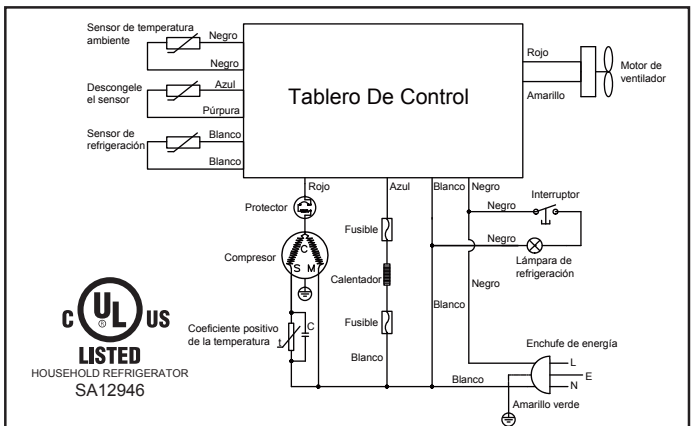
Sensor de temperatura ambiente
Negro
Negro
Descongele el sensor
Azul
Púrpura
Sensor de refrigeración
Blanco
Blanco
Tablero De Control
Rojo
Amarillo
Motor de ventilador
Rojo
Azul
Blanco
Negro
Protector
Interruptor
Negro
Negro
Fusible
Compresor
C
S
M
Lámpara de refrigeración
Calentador
Negro
Blanco
Fusible
Coeficiente positivo de la temperatura
t
C
Blanco
Enchufe de energía
L
E
N
Blanco
Amarillo verde
c UL US
LISTED
HOUSEHOLD REFRIGERATOR
SA12946